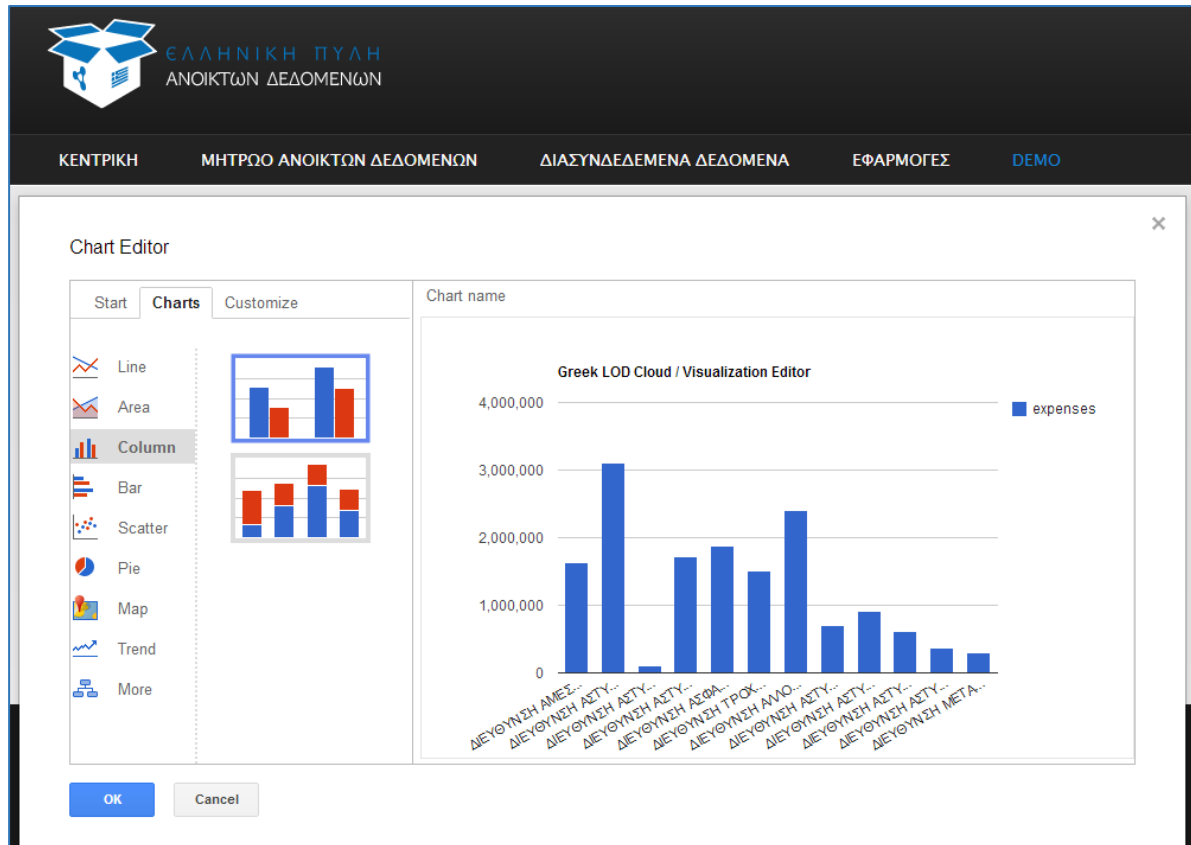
ΕΛΛΗΝΙΚΗ ΠΥΛΗ
ΑΝΟΙΚΤΩΝ ΔΕΔΟΜΕΝΩΝ

ΚΕΝΤΡΙΚΗ ΜΗΤΡΩΟ ΑΝΟΙΚΤΩΝ ΔΕΔΟΜΕΝΩΝ ΔΙΑΣΥΝΔΕΔΕΜΕΝΑ ΔΕΔΟΜΕΝΑ ΕΦΑΡΜΟΓΕΣ DEMO

×

Chart Editor

Start Charts Customize

Line
Area
Column
Bar
Scatter
Pie
Map
Trend
More

Chart name

Greek LOD Cloud / Visualization Editor

4,000,000
3,000,000
2,000,000
1,000,000
0

expenses

ΔΙΕΥΘΥΝΣΗ ΑΜΕΣ...
ΔΙΕΥΘΥΝΣΗ ΑΣΤΥ...
ΔΙΕΥΘΥΝΣΗ ΑΣΤΥ...
ΔΙΕΥΘΥΝΣΗ ΑΣΤΥ...
ΔΙΕΥΘΥΝΣΗ ΑΣΦΑ...
ΔΙΕΥΘΥΝΣΗ ΤΡΟΧ...
ΔΙΕΥΘΥΝΣΗ ΑΛΛΟ...
ΔΙΕΥΘΥΝΣΗ ΑΣΤΥ...
ΔΙΕΥΘΥΝΣΗ ΑΣΤΥ...
ΔΙΕΥΘΥΝΣΗ ΑΣΤΥ...
ΔΙΕΥΘΥΝΣΗ ΑΣΤΥ...
ΔΙΕΥΘΥΝΣΗ ΜΕΤΑ...

OK Cancel